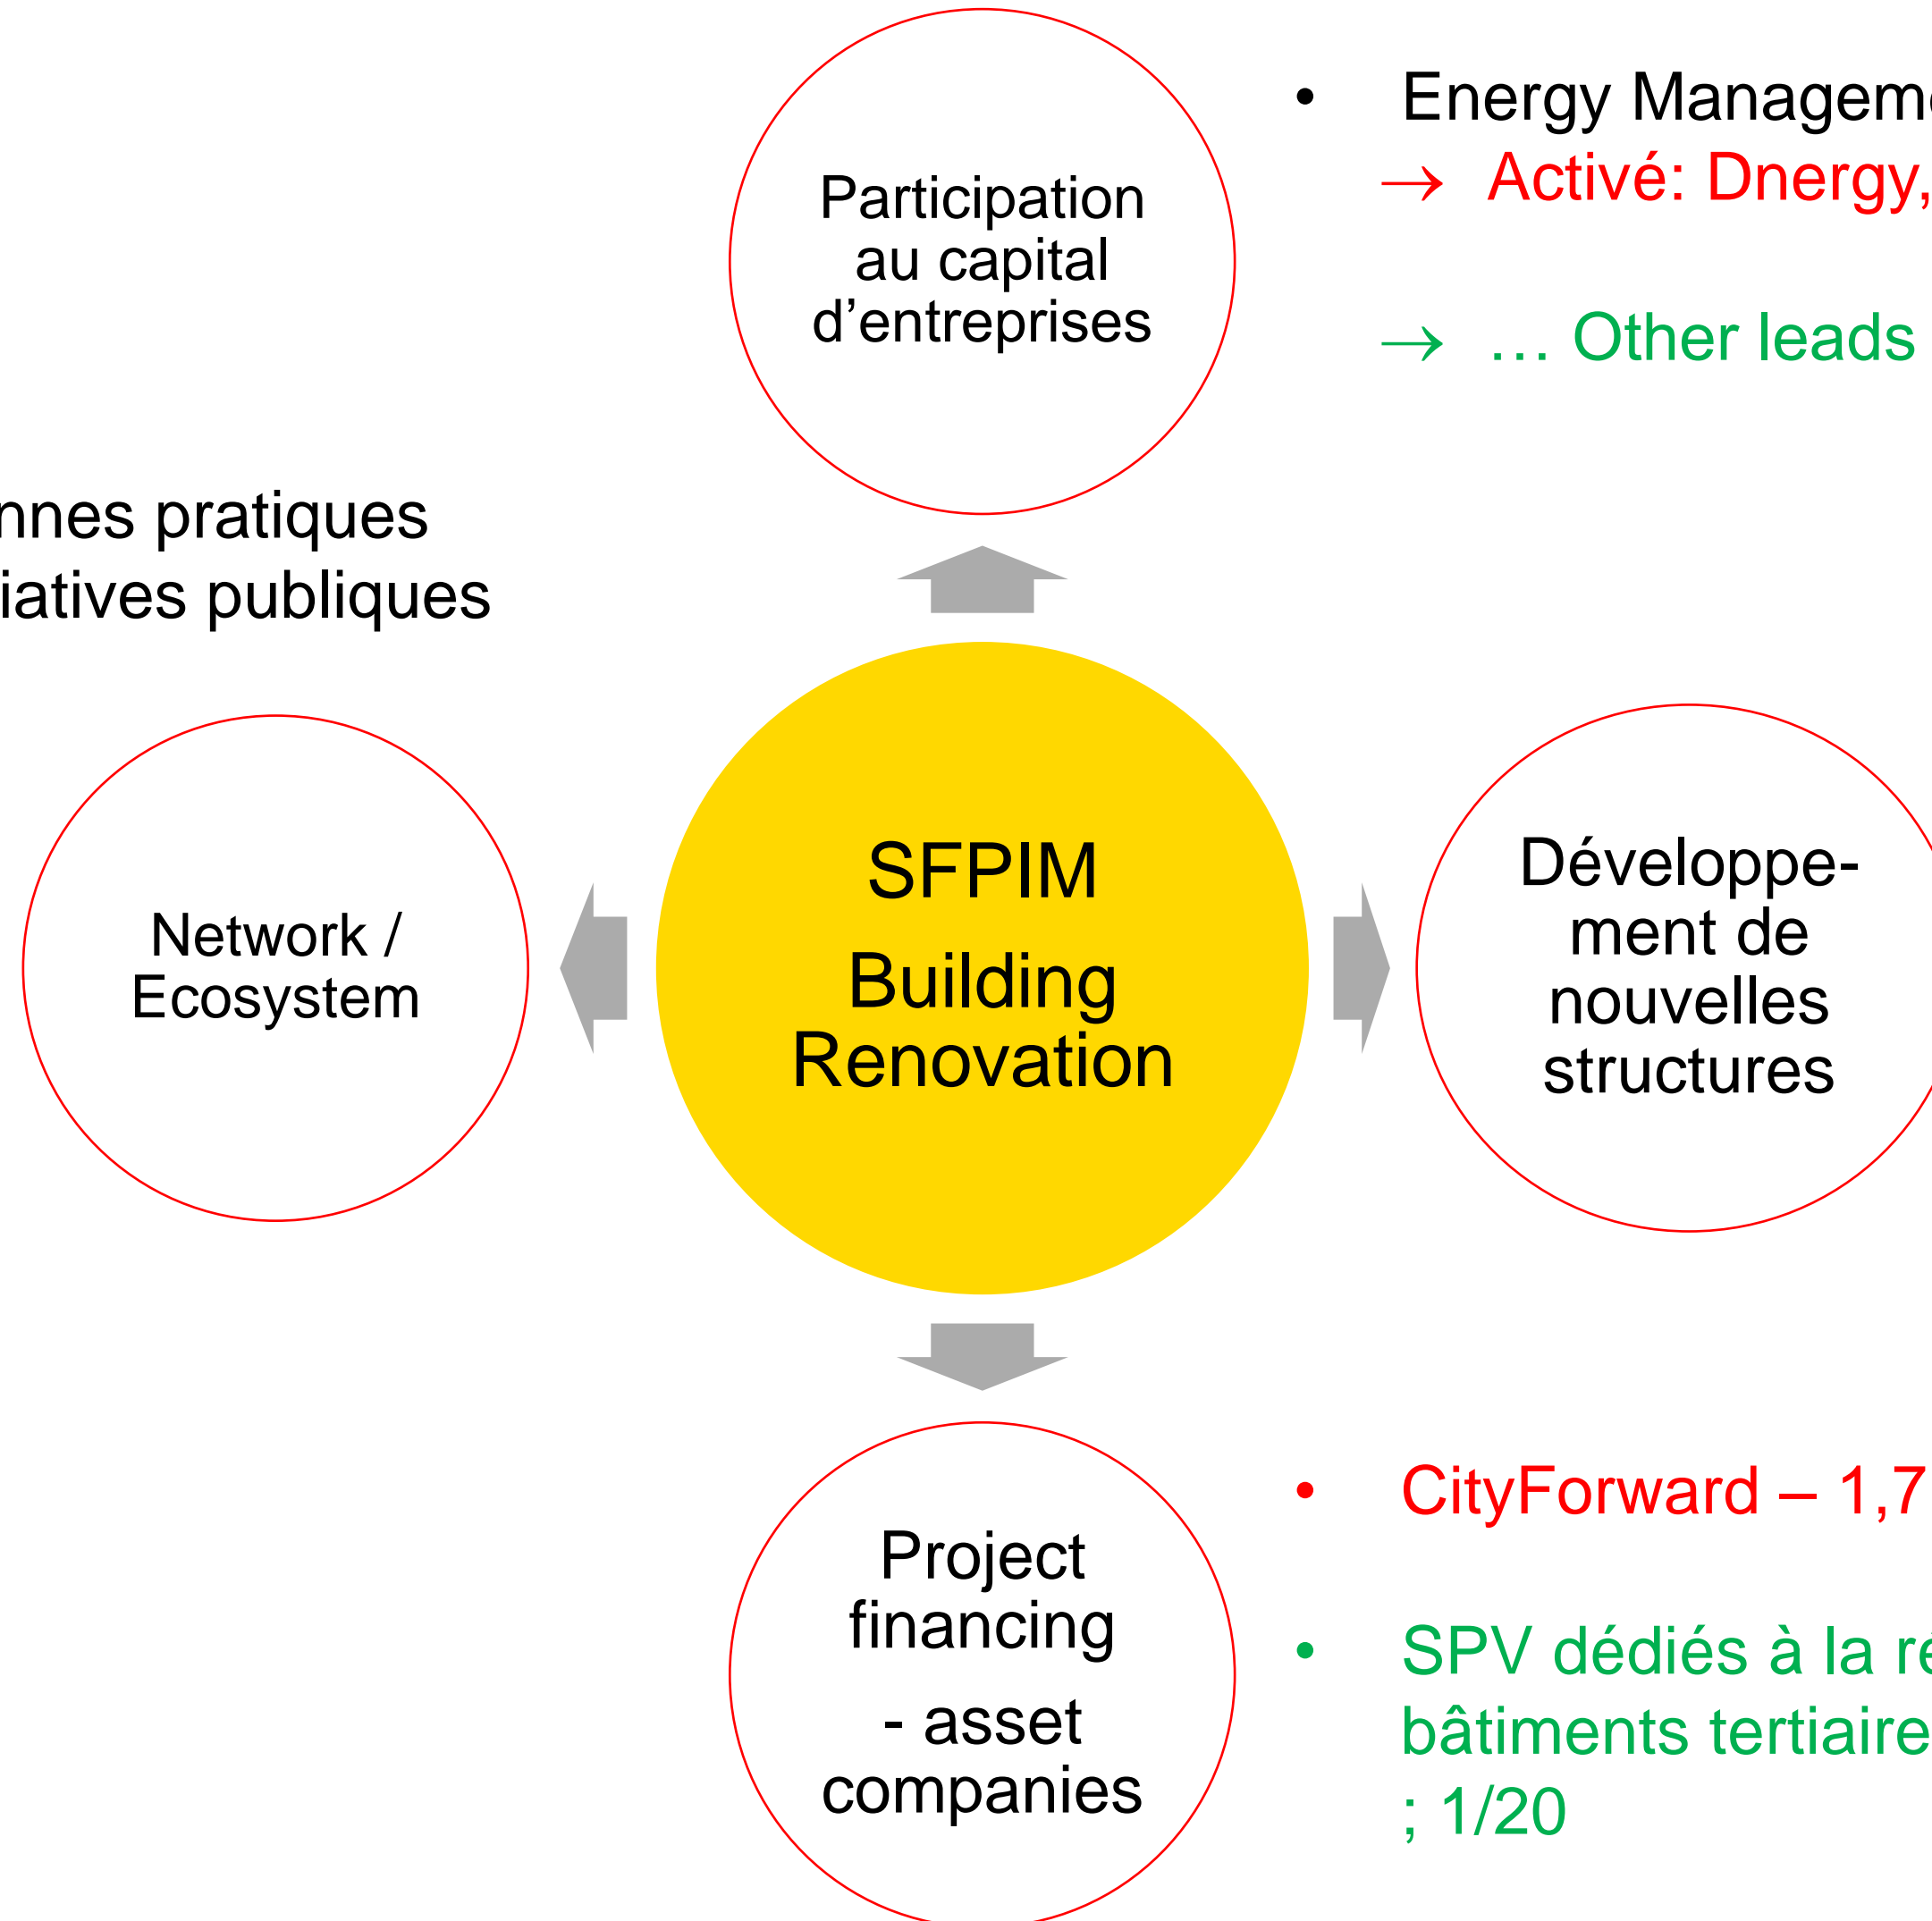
Participation au capital d'entreprises

• Energy Managem
→ Activé: Dnergy,

→ … Other leads

nnes pratiques
iatives publiques

Network / Ecosystem

SFPIM
Building Renovation

Développement de nouvelles structures

Project financing
- asset companies

• CityForward – 1,7

• SPV dédiés à la re bâtiments tertiaire ; 1/20